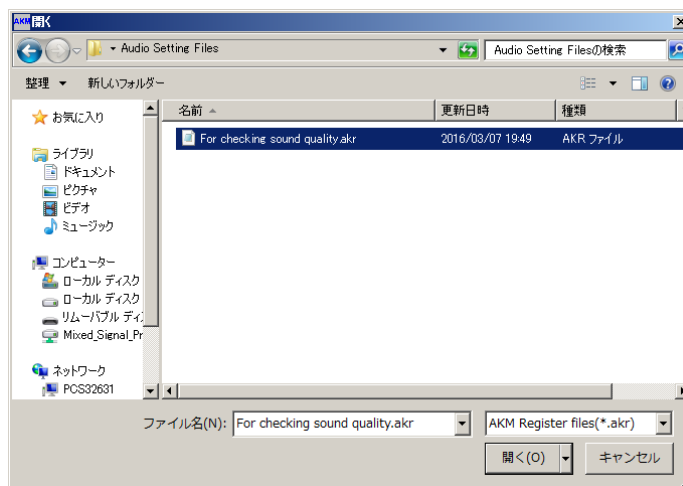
AKM 開く

Audio Setting Files

Audio Setting Filesの検索

整理 ▾ 新しいフォルダー

お気に入り

ライブラリ
ドキュメント
ピクチャ
ビデオ
ミュージック

コンピューター
ローカル ディスク
ローカル ディスク
リムーバブル ディ
Mixed_Signal_Pr

ネットワーク
PCS32631

| 名前 | 更新日時 | 種類 |
|---|---|---|
| For checking sound quality.akr | 2016/03/07 19:49 | AKR ファイル |

ファイル名(N): For checking sound quality.akr

AKM Register files(*.akr)

開く(O)

キャンセル